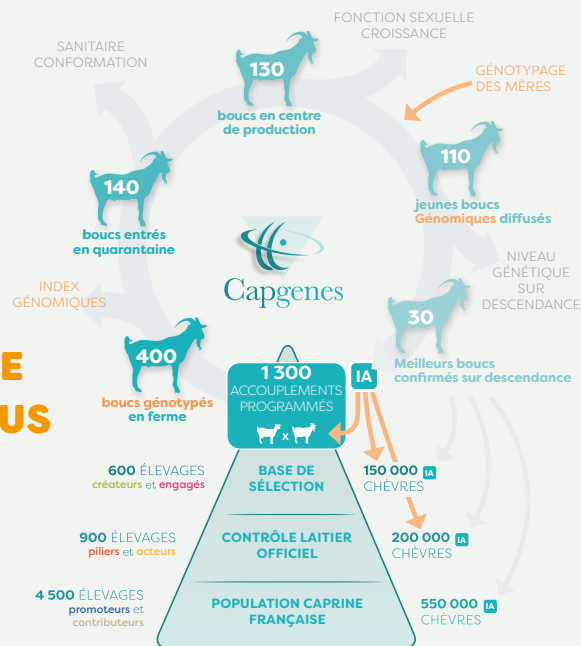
FONCTION SEXUELLE
CROISSANCE

SANITAIRE
CONFORMATION

130
boucs en centre de production

GÉNOTYPAGE
DES MÈRES

140
boucs entrés en quarantaine

110
jeunes boucs Génomiques diffusés

Capgenes

NIVEAU
GÉNÉTIQUE
SUR
DESCENDANCE

INDEX
GÉNOMIQUES

30
Meilleurs boucs confirmés sur descendance

E

US

400
boucs génotypés en ferme

1 300
ACCOUPLEMENTS
PROGRAMMÉS

IA

x

600 ÉLEVAGES
créateurs et engagés

BASE DE SÉLECTION

150 000 IA
CHÈVRES

900 ÉLEVAGES
piliers et acteurs

CONTRÔLE LAITIER OFFICIEL

200 000 IA
CHÈVRES

4 500 ÉLEVAGES
promoteurs et contributeurs

POPULATION CAPRINE FRANÇAISE

550 000 IA
CHÈVRES